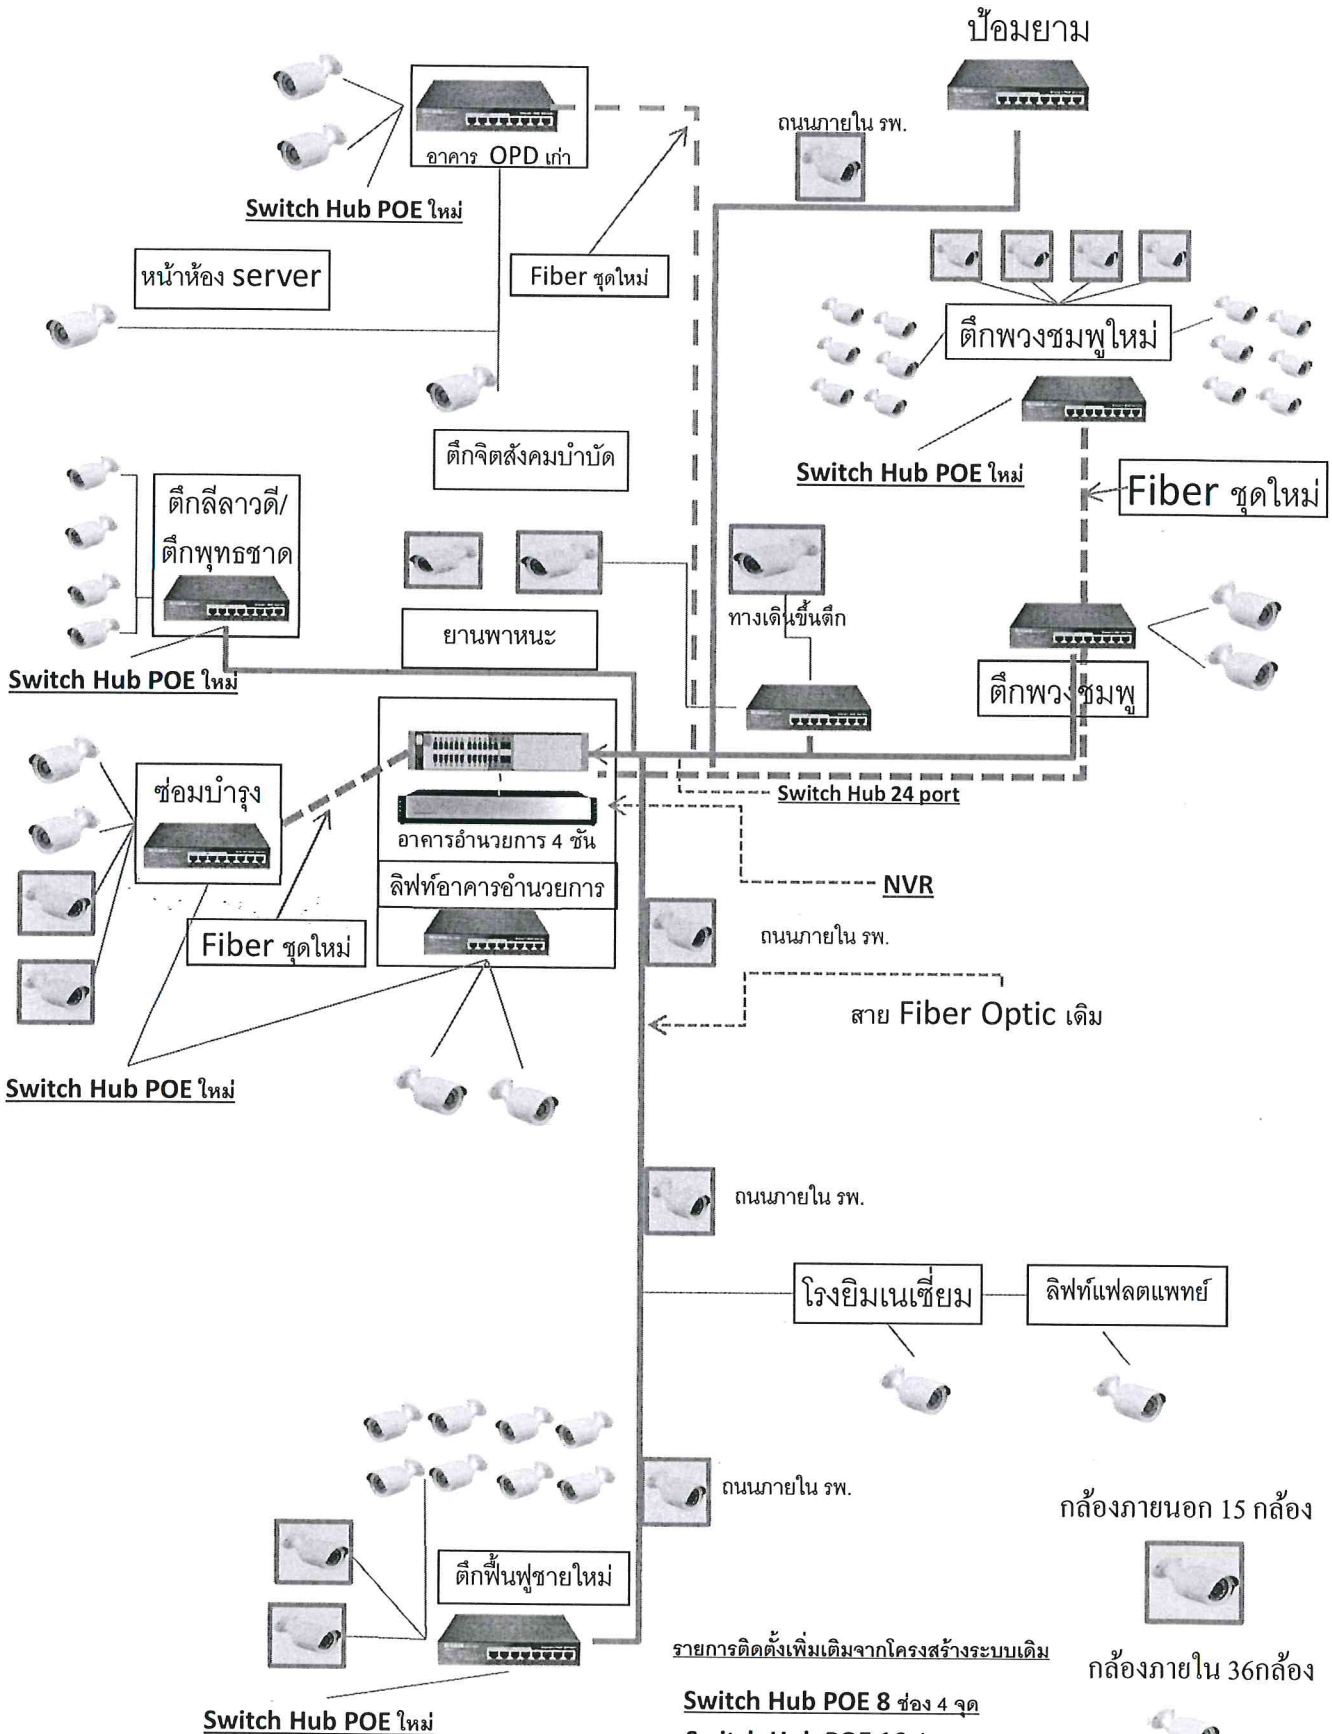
ป้อมยาม

ถนนภายใน รพ.

อาคาร OPD เก่า

Switch Hub POE ใหม่

หน้าห้อง server

Fiber ชุดใหม่

ตึกพวงชมพูใหม่

ตึกจิตสังคมบำบัด

Switch Hub POE ใหม่

Fiber ชุดใหม่

ตึกลีลาวดี/ ตึกพุทธชาด

ทางเดินขึ้นตึก

ยานพาหนะ

Switch Hub POE ใหม่

ตึกพวงชมพู

ซ่อมบำรุง

Switch Hub 24 port

อาคารอำนวยการ 4 ชั้น

ลิฟท์อาคารอำนวยการ

NVR

Fiber ชุดใหม่

ถนนภายใน รพ.

สาย Fiber Optic เดิม

Switch Hub POE ใหม่

ถนนภายใน รพ.

โรงยิมเนเซี่ยม

ลิฟท์แฟลตแพทย์

ถนนภายใน รพ.

กล้องภายนอก 15 กล้อง

ตึกฟื้นฟูชายใหม่

รายการติดตั้งเพิ่มเติมจากโครงสร้างระบบเดิม

กล้องภายใน 36กล้อง

Switch Hub POE 8 ช่อง 4 จุด

Switch Hub POE ใหม่

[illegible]